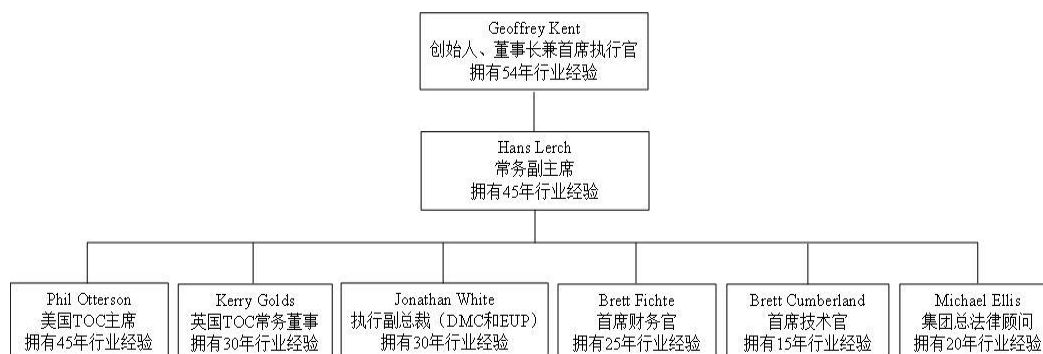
Geoffrey Kent
创始人、董事长兼首席执行官
拥有54年行业经验

Hans Lerch
常务副主席
拥有45年行业经验

Phil Otterson
美国TOC主席
拥有45年行业经验

Kerry Golds
英国TOC常务董事
拥有30年行业经验

Jonathan White
执行副总裁（DMC和EUP）
拥有30年行业经验

Brett Fichte
首席财务官
拥有25年行业经验

Brett Cumberland
首席技术官
拥有15年行业经验

Michael Ellis
集团总法律顾问
拥有20年行业经验